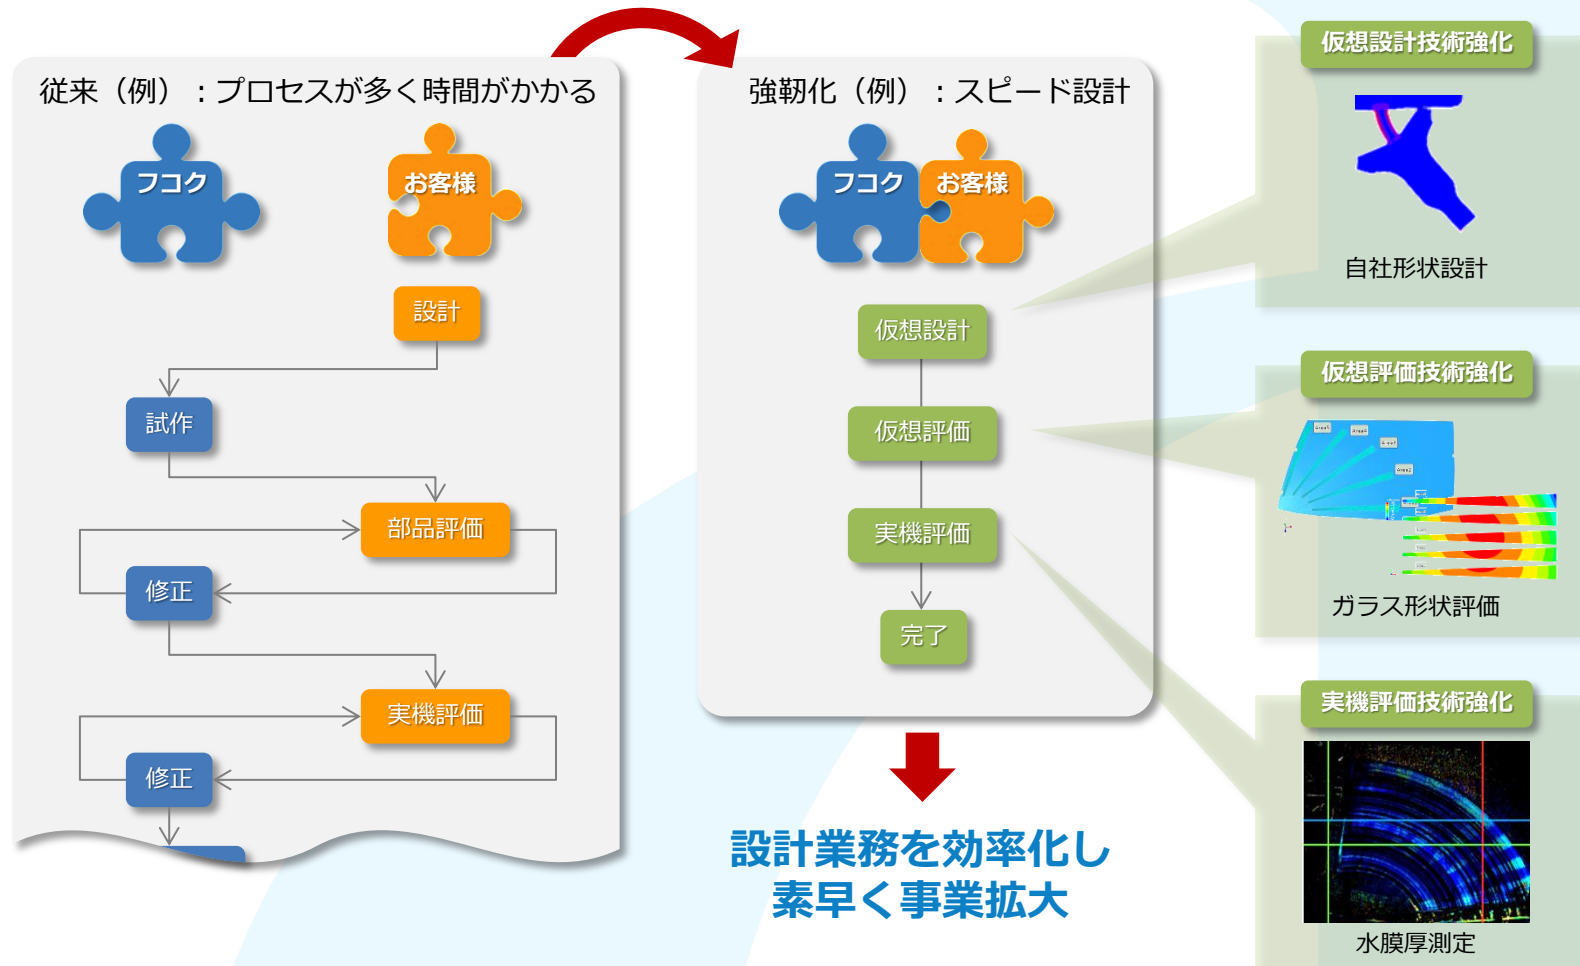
従来（例）：プロセスが多く時間がかかる

フコク

お客様

設計

試作

部品評価

修正

実機評価

修正

強靭化（例）：スピード設計

フコク

お客様

仮想設計

仮想評価

実機評価

完了

設計業務を効率化し
素早く事業拡大

仮想設計技術強化

自社形状設計

仮想評価技術強化

ガラス形状評価

実機評価技術強化

水膜厚測定